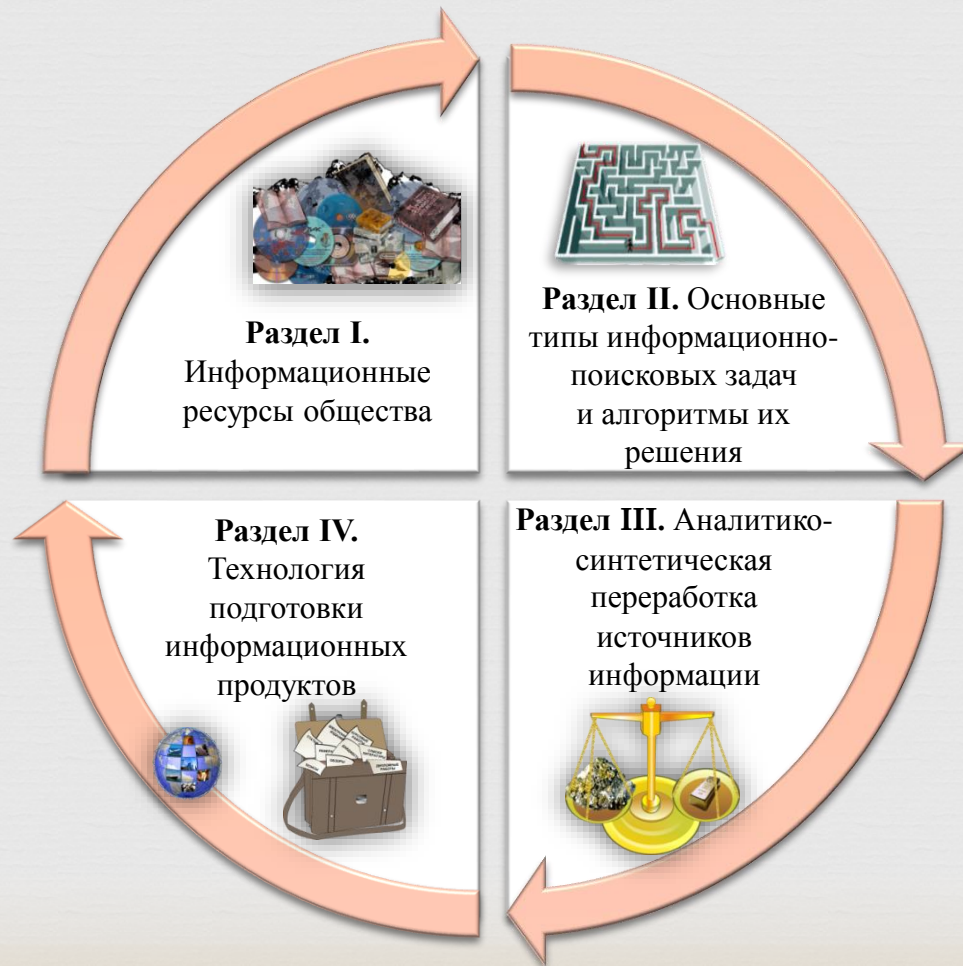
**Раздел I.** Информационные ресурсы общества

**Раздел II.** Основные типы информационно-поисковых задач и алгоритмы их решения

**Раздел III.** Аналитико-синтетическая переработка источников информации

**Раздел IV.** Технология подготовки информационных продуктов